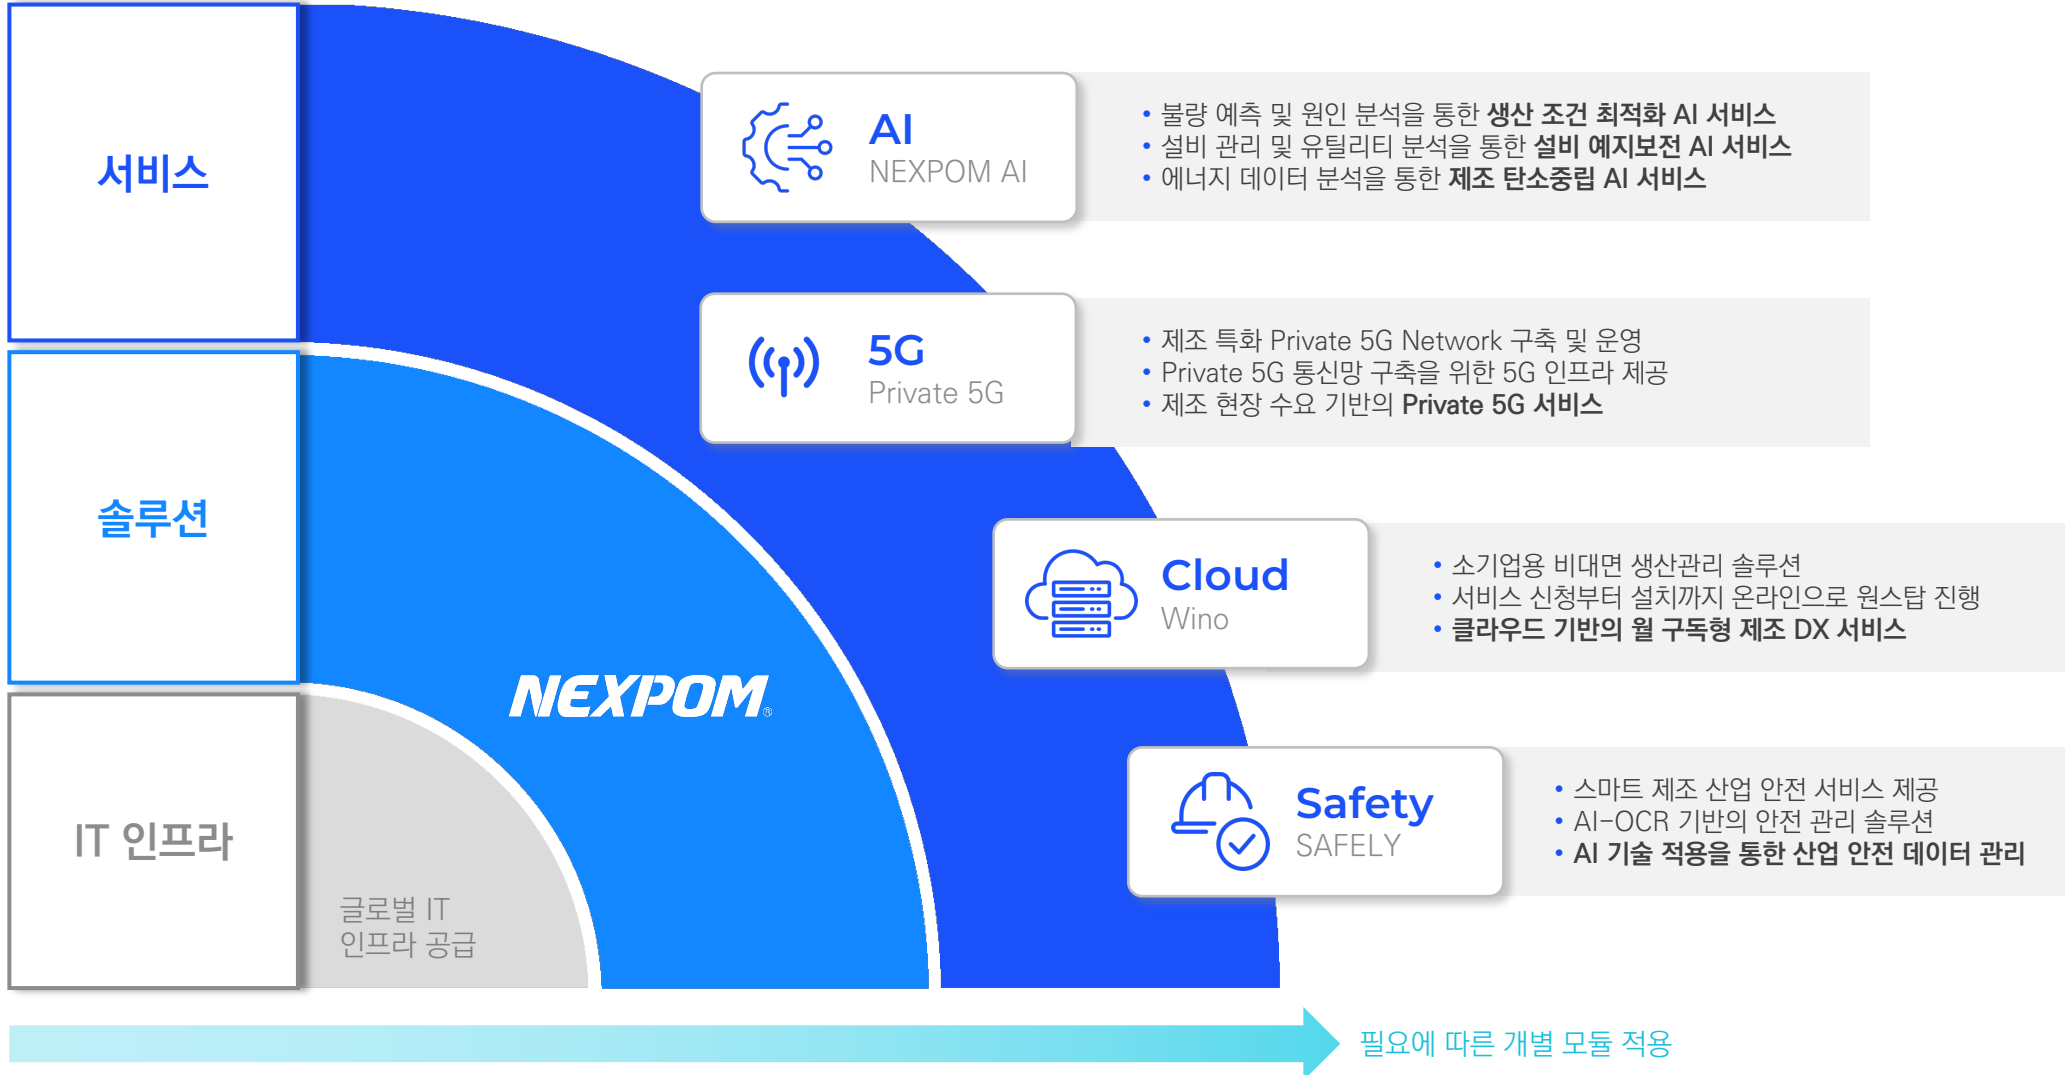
서비스

솔루션

IT 인프라

글로벌 IT
인프라 공급

NEXPOM®

AI
NEXPOM AI

• 불량 예측 및 원인 분석을 통한 생산 조건 최적화 AI 서비스
• 설비 관리 및 유틸리티 분석을 통한 설비 예지보전 AI 서비스
• 에너지 데이터 분석을 통한 제조 탄소중립 AI 서비스

5G
Private 5G

• 제조 특화 Private 5G Network 구축 및 운영
• Private 5G 통신망 구축을 위한 5G 인프라 제공
• 제조 현장 수요 기반의 Private 5G 서비스

Cloud
Wino

• 소기업용 비대면 생산관리 솔루션
• 서비스 신청부터 설치까지 온라인으로 원스탑 진행
• 클라우드 기반의 월 구독형 제조 DX 서비스

Safety
SAFELY

• 스마트 제조 산업 안전 서비스 제공
• AI-OCR 기반의 안전 관리 솔루션
• AI 기술 적용을 통한 산업 안전 데이터 관리

필요에 따른 개별 모듈 적용